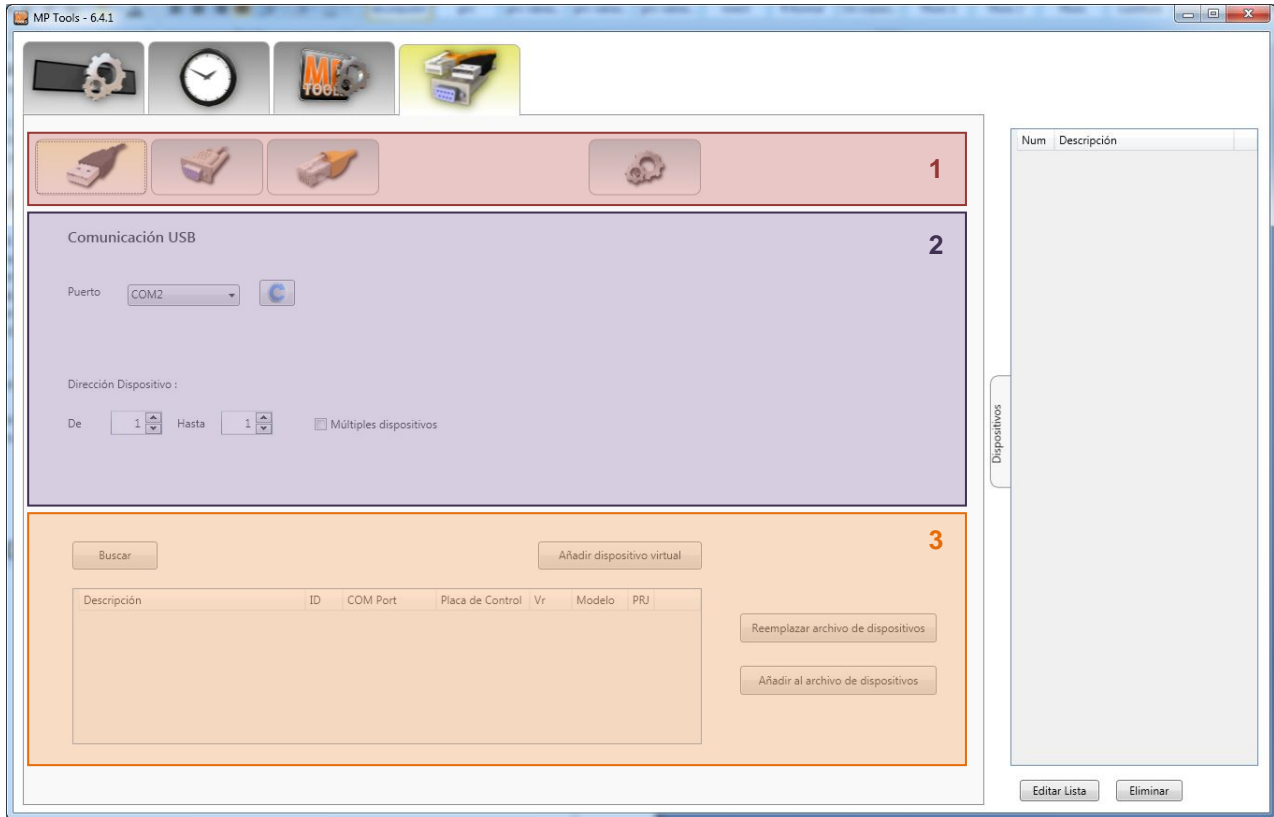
MP Tools - 6.4.1

MP TOOLS

1

Comunicación USB

2

Puerto COM2

Dirección Dispositivo :

De 1 Hasta 1 Múltiples dispositivos

3

Buscar

Añadir dispositivo virtual

| Descripción | ID | COM Port | Placa de Control | Vr | Modelo | PRJ |
|---|---|---|---|---|---|---|

Reemplazar archivo de dispositivos

Añadir al archivo de dispositivos

Dispositivos

| Num | Descripción |
|---|---|

Editar Lista

Eliminar